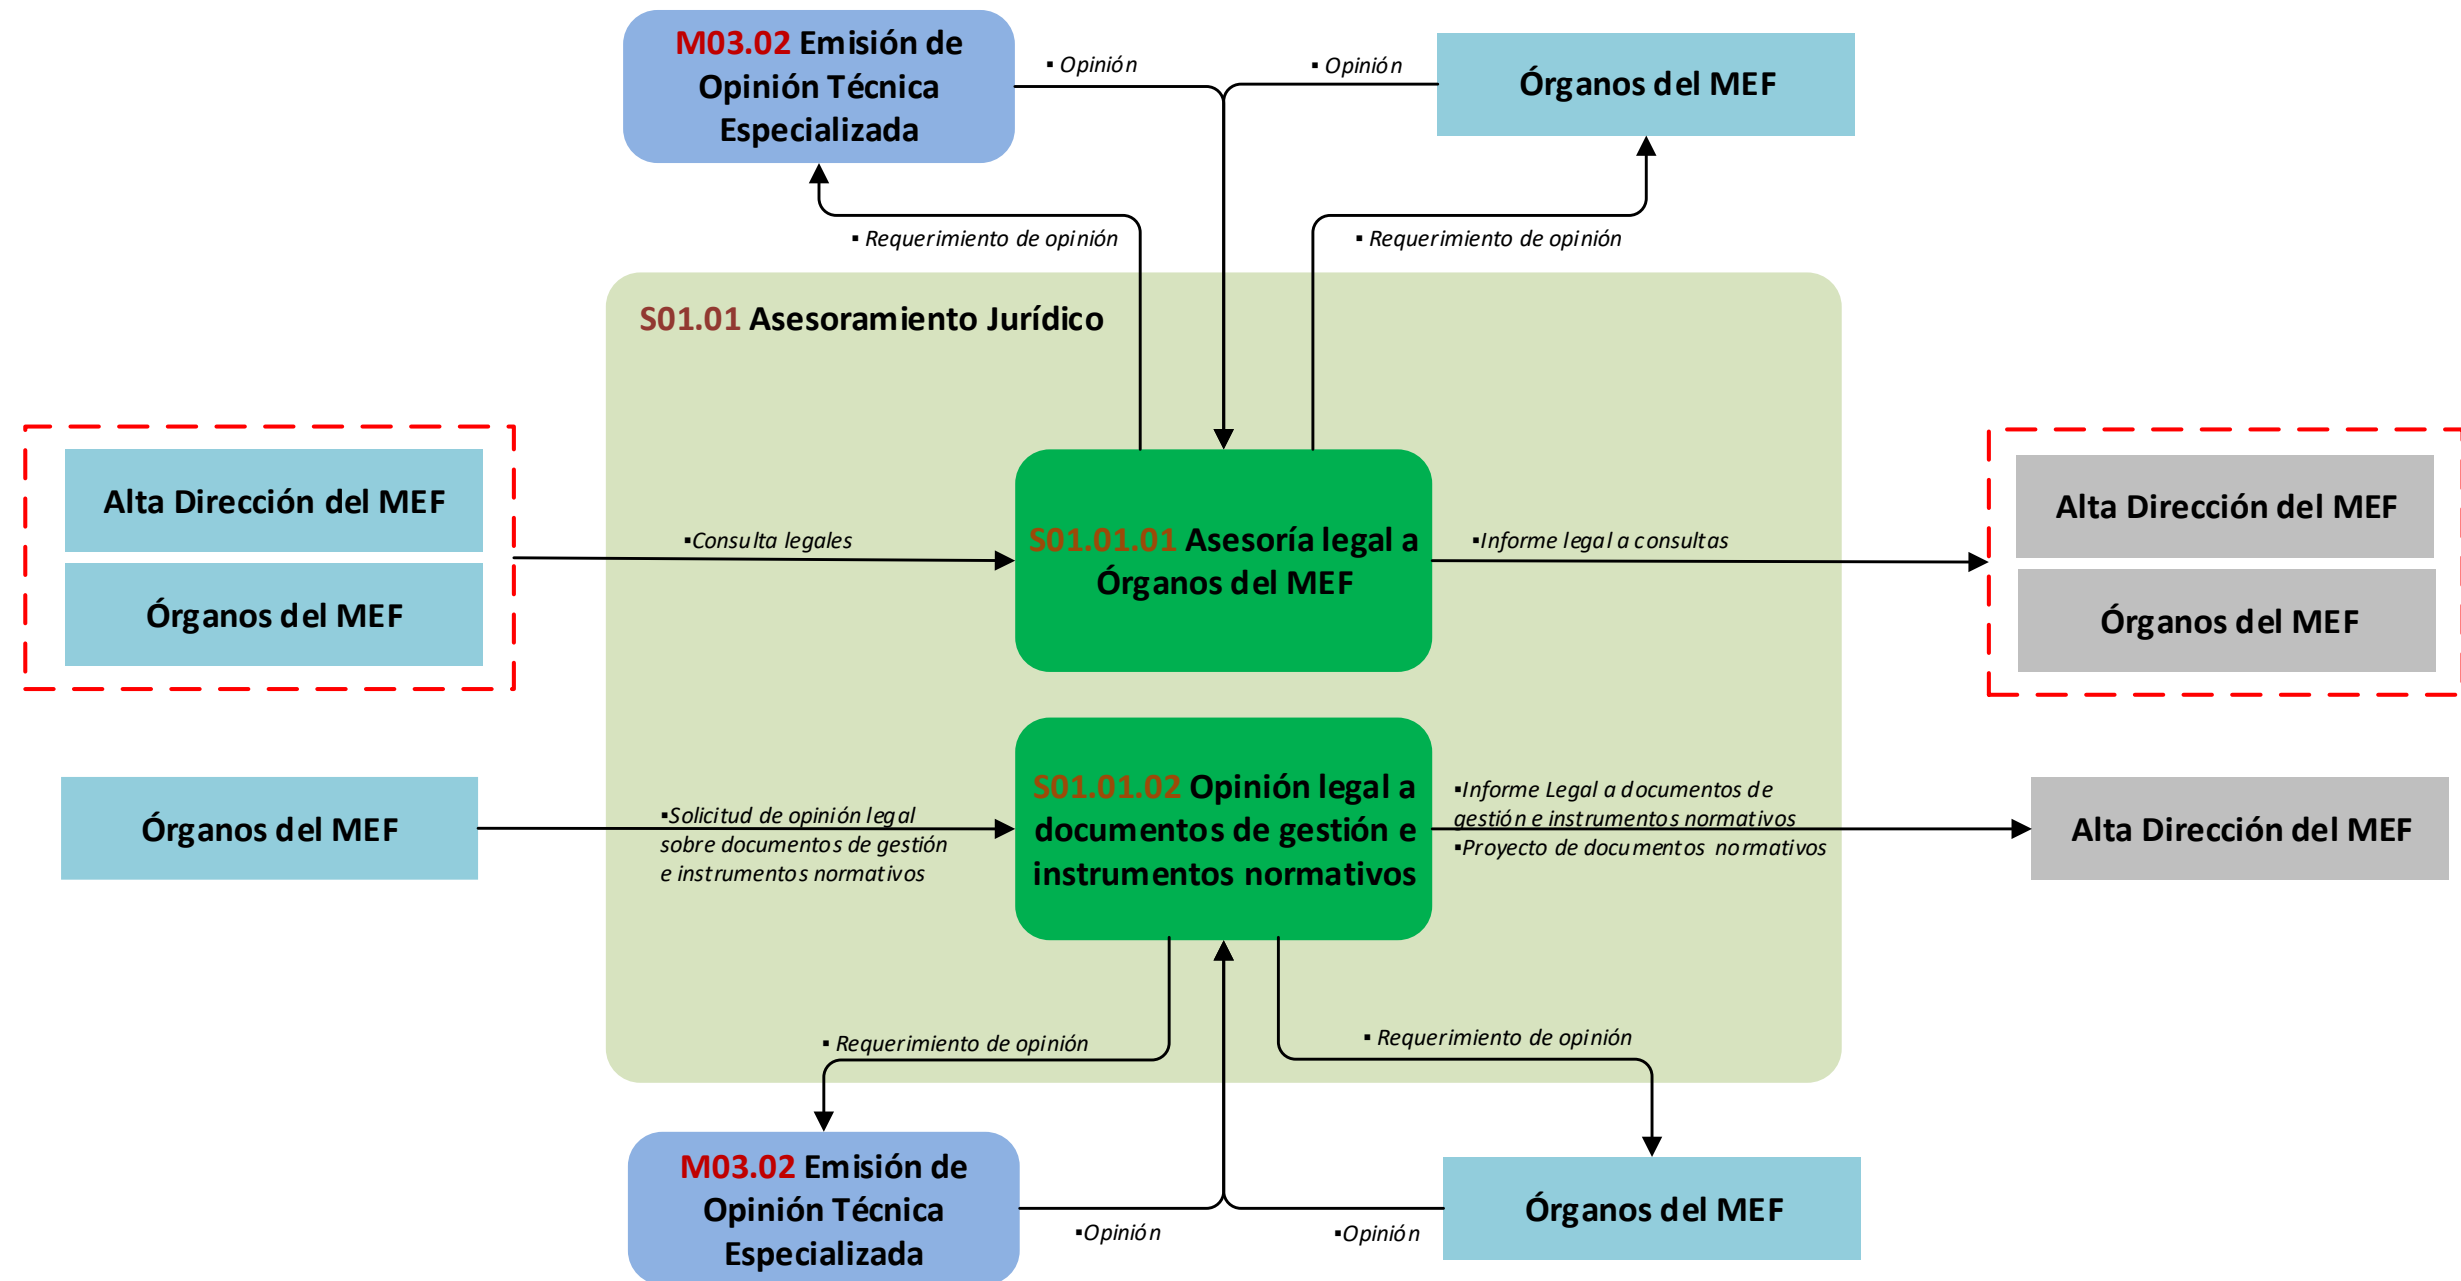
M03.02 Emisión de Opinión Técnica Especializada

▪ Opinión

▪ Opinión

Órganos del MEF

▪ Requerimiento de opinión

▪ Requerimiento de opinión

S01.01 Asesoramiento Jurídico

Alta Dirección del MEF

Órganos del MEF

▪Consulta legales

S01.01.01 Asesoría legal a Órganos del MEF

▪Informe legal a consultas

Alta Dirección del MEF

Órganos del MEF

Órganos del MEF

▪Solicitud de opinión legal sobre documentos de gestión e instrumentos normativos

S01.01.02 Opinión legal a documentos de gestión e instrumentos normativos

▪Informe Legal a documentos de gestión e instrumentos normativos
▪Proyecto de documentos normativos

Alta Dirección del MEF

▪ Requerimiento de opinión

▪ Requerimiento de opinión

M03.02 Emisión de Opinión Técnica Especializada

▪Opinión

▪Opinión

Órganos del MEF